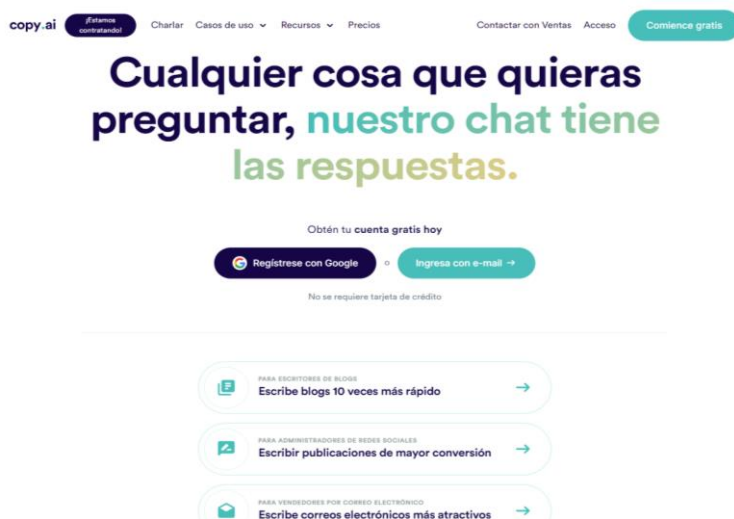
copy.ai ¡Estamos contratando! Charlar Casos de uso Recursos Precios Contactar con Ventas Acceso Comience gratis

Cualquier cosa que quieras preguntar, nuestro chat tiene las respuestas.

Obtén tu cuenta gratis hoy

Regístrese con Google o Ingresa con e-mail →

No se requiere tarjeta de crédito

PARA ESCRITORES DE BLOGS
Escribe blogs 10 veces más rápido →

PARA ADMINISTRADORES DE REDES SOCIALES
Escribir publicaciones de mayor conversión →

PARA VENDEDORES POR CORREO ELECTRÓNICO
Escribe correos electrónicos más atractivos →